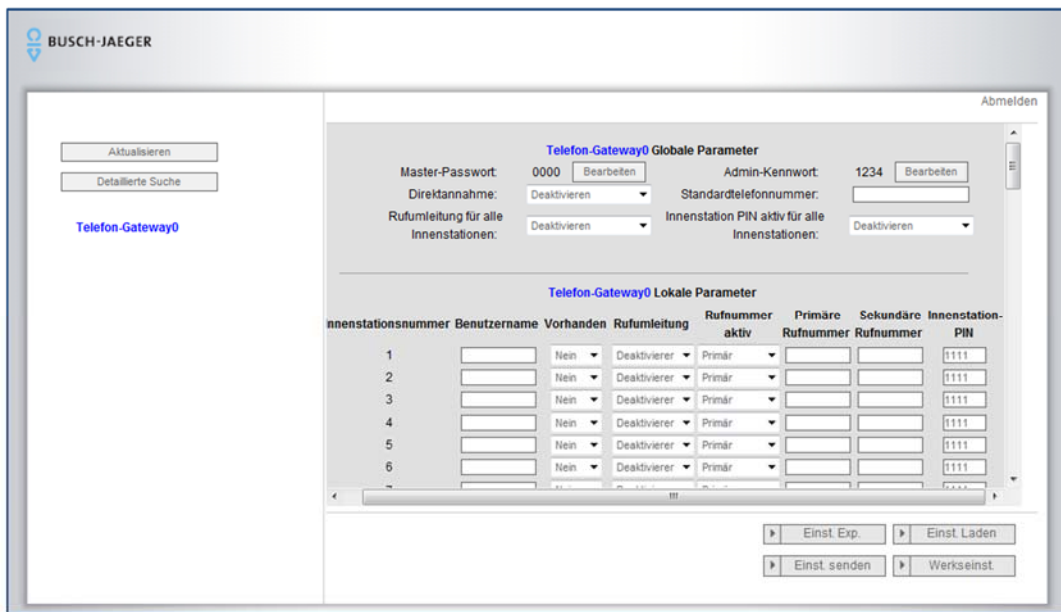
BUSCH-JAEGER

Abmelden

Aktualisieren

Detaillierte Suche

Telefon-Gateway0

Telefon-Gateway0 Globale Parameter

Master-Passwort: 0000 Bearbeiten

Admin-Kennwort: 1234 Bearbeiten

Direktannahme: Deaktivieren

Standardtelefonnummer:

Rufumleitung für alle Innenstationen: Deaktivieren

Innenstation PIN aktiv für alle Innenstationen: Deaktivieren

Telefon-Gateway0 Lokale Parameter

| nnenstationsnummer | Benutzername | Vorhanden | Rufumleitung | Rufnummer aktiv | Primäre Rufnummer | Sekundäre Rufnummer | Innenstation-PIN |
|---|---|---|---|---|---|---|---|
| 1 | | Nein | Deaktivierer | Primär | | | 1111 |
| 2 | | Nein | Deaktivierer | Primär | | | 1111 |
| 3 | | Nein | Deaktivierer | Primär | | | 1111 |
| 4 | | Nein | Deaktivierer | Primär | | | 1111 |
| 5 | | Nein | Deaktivierer | Primär | | | 1111 |
| 6 | | Nein | Deaktivierer | Primär | | | 1111 |

Einst. Exp.

Einst. Laden

Einst. senden

Werkseinst.